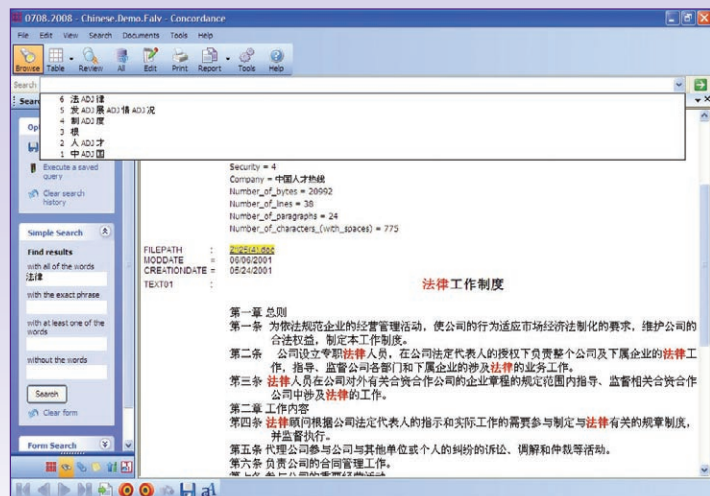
0708.2008 - Chinese.Demo.Falv - Concordance

File Edit View Search Documents Tools Help

Browse Table Review All Edit Print Report Tools Help

Search

6 法 ADJ 律
5 发 ADJ 展 ADJ 情 ADJ 况
4 制 ADJ 度
3 根
2 人 ADJ 才
1 中 ADJ 国

Execute a saved query

Clear search history

Simple Search

Find results

with all of the words

法律

with the exact phrase

with at least one of the words

without the words

Search

Clear form

Form Search

Security = 4
Company = 中国人才热线
Number_of_bytes = 20992
Number_of_lines = 38
Number_of_paragraphs = 24
Number_of_characters_(with_spaces) = 775

FILEPATH : Z:\25\41.doc
MODDATE : 06/06/2001
CREATIONDATE : 05/24/2001
TEXT01 :

法律工作制度

第一章 总则
第一条 为依法规范企业的经营管理活动，使公司的行为适应市场经济法制化的要求，维护公司的合法权益，制定本工作制度。
第二条 公司设立专职法律人员，在公司法定代表人的授权下负责整个公司及下属企业的法律工作，指导、监督公司各部门和下属企业的涉及法律的业务工作。
第三条 法律人员在公司对外有关合资合作公司的企业章程的规定范围内指导、监督相关合资合作公司中涉及法律的工作。
第二章 工作内容
第四条 法律顾问根据公司法定代表人的指示和实际工作的需要参与制定与法律有关的规章制度，并监督执行。
第五条 代理公司参与公司与其他单位或个人的纠纷的诉讼、调解和仲裁等活动。
第六条 负责公司的合同管理工作。
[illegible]